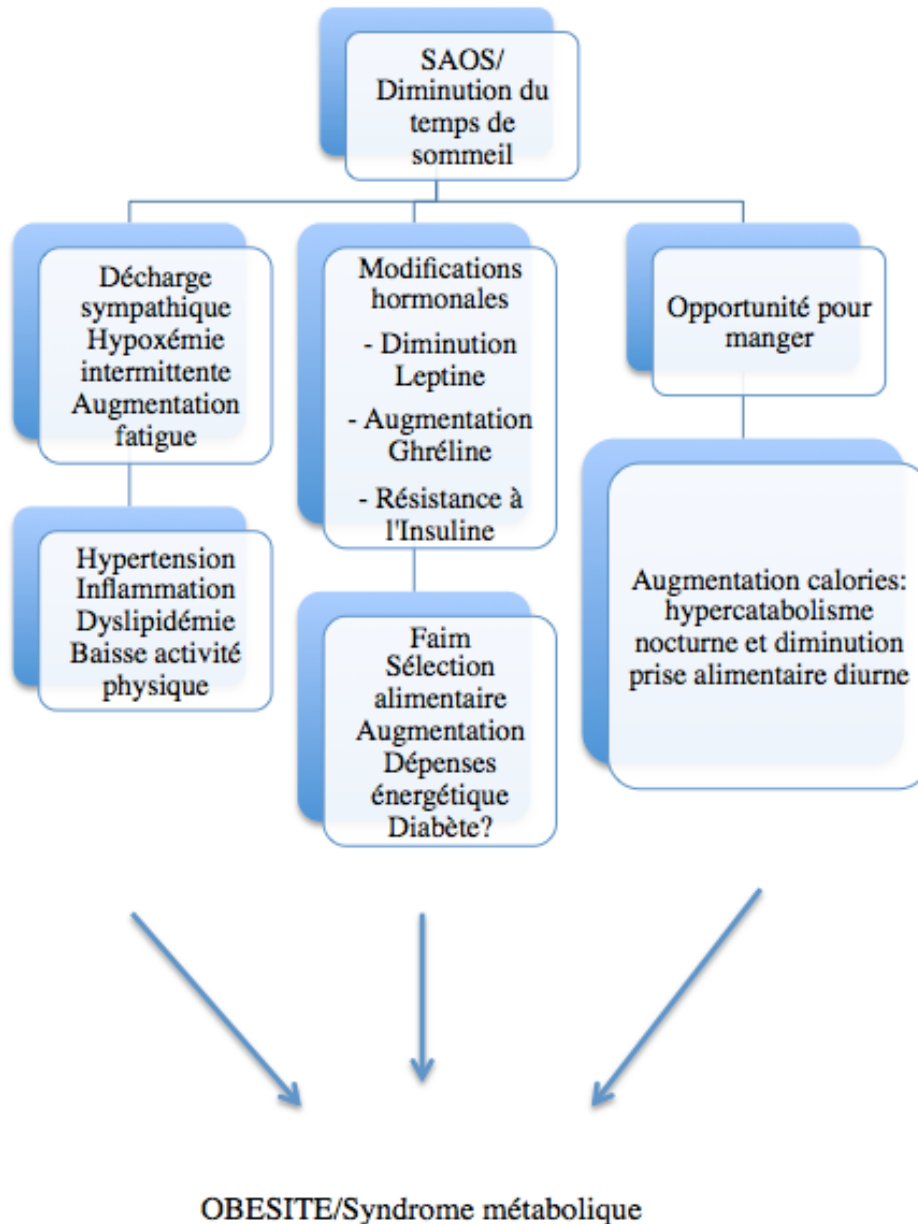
SAOS/ Diminution du temps de sommeil

Décharge sympathique Hypoxémie intermittente Augmentation fatigue

Hypertension Inflammation Dyslipidémie Baisse activité physique

Modifications hormonales
- Diminution Leptine
- Augmentation Ghréline
- Résistance à l'Insuline

Faim Sélection alimentaire Augmentation Dépenses énergétique Diabète?

Opportunité pour manger

Augmentation calories: hypercatabolisme nocturne et diminution prise alimentaire diurne

OBESITE/Syndrome métabolique